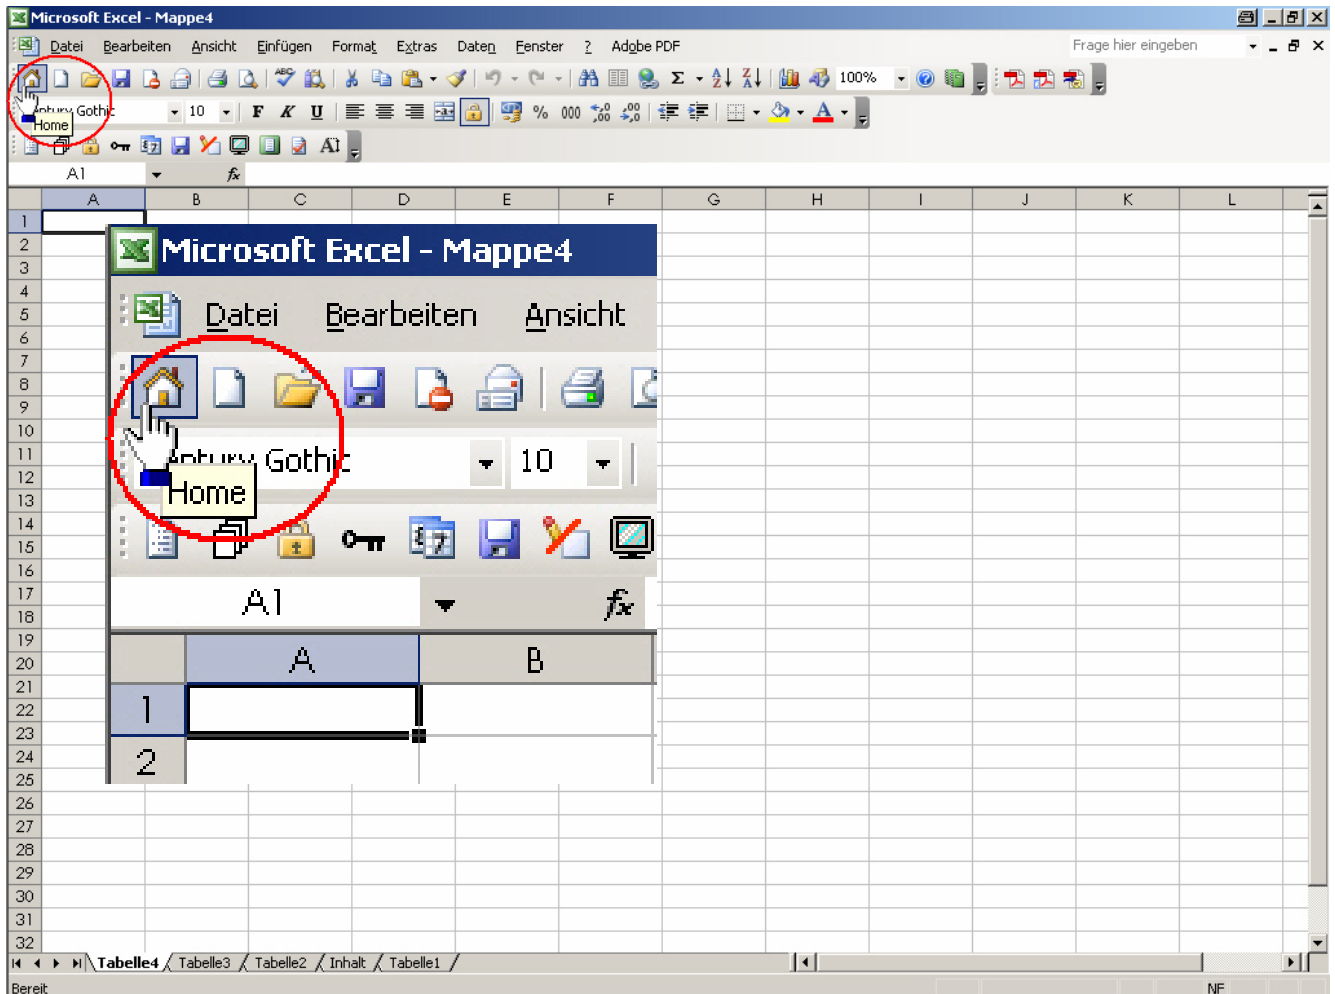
Microsoft Excel - Mappe4

Datei Bearbeiten Ansicht Einfügen Format Extras Daten Fenster ? Adobe PDF

Frage hier eingeben

100%

ntury Gothic 10

Home

F K U

%

A1

fx

| | A | B | C | D | E | F | G | H | I | J | K | L |
|---|---|---|---|---|---|---|---|---|---|---|---|---|
| 1 | | | | | | | | | | | | |
| 2 | | | | | | | | | | | | |
| 3 | | | | | | | | | | | | |
| 4 | | | | | | | | | | | | |
| 5 | | | | | | | | | | | | |
| 6 | | | | | | | | | | | | |
| 7 | | | | | | | | | | | | |
| 8 | | | | | | | | | | | | |
| 9 | | | | | | | | | | | | |
| 10 | | | | | | | | | | | | |
| 11 | | | | | | | | | | | | |
| 12 | | | | | | | | | | | | |
| 13 | | | | | | | | | | | | |
| 14 | | | | | | | | | | | | |
| 15 | | | | | | | | | | | | |
| 16 | | | | | | | | | | | | |
| 17 | | | | | | | | | | | | |
| 18 | | | | | | | | | | | | |
| 19 | | | | | | | | | | | | |
| 20 | | | | | | | | | | | | |
| 21 | | | | | | | | | | | | |
| 22 | | | | | | | | | | | | |
| 23 | | | | | | | | | | | | |
| 24 | | | | | | | | | | | | |
| 25 | | | | | | | | | | | | |
| 26 | | | | | | | | | | | | |
| 27 | | | | | | | | | | | | |
| 28 | | | | | | | | | | | | |
| 29 | | | | | | | | | | | | |
| 30 | | | | | | | | | | | | |
| 31 | | | | | | | | | | | | |
| 32 | | | | | | | | | | | | |

Microsoft Excel - Mappe4

Datei Bearbeiten Ansicht

ntury Gothic 10

Home

A1

fx

| | A | B |
|---|---|---|
| 1 | | |
| 2 | | |

Tabelle4 Tabelle3 Tabelle2 Inhalt Tabelle1

Bereit

NF